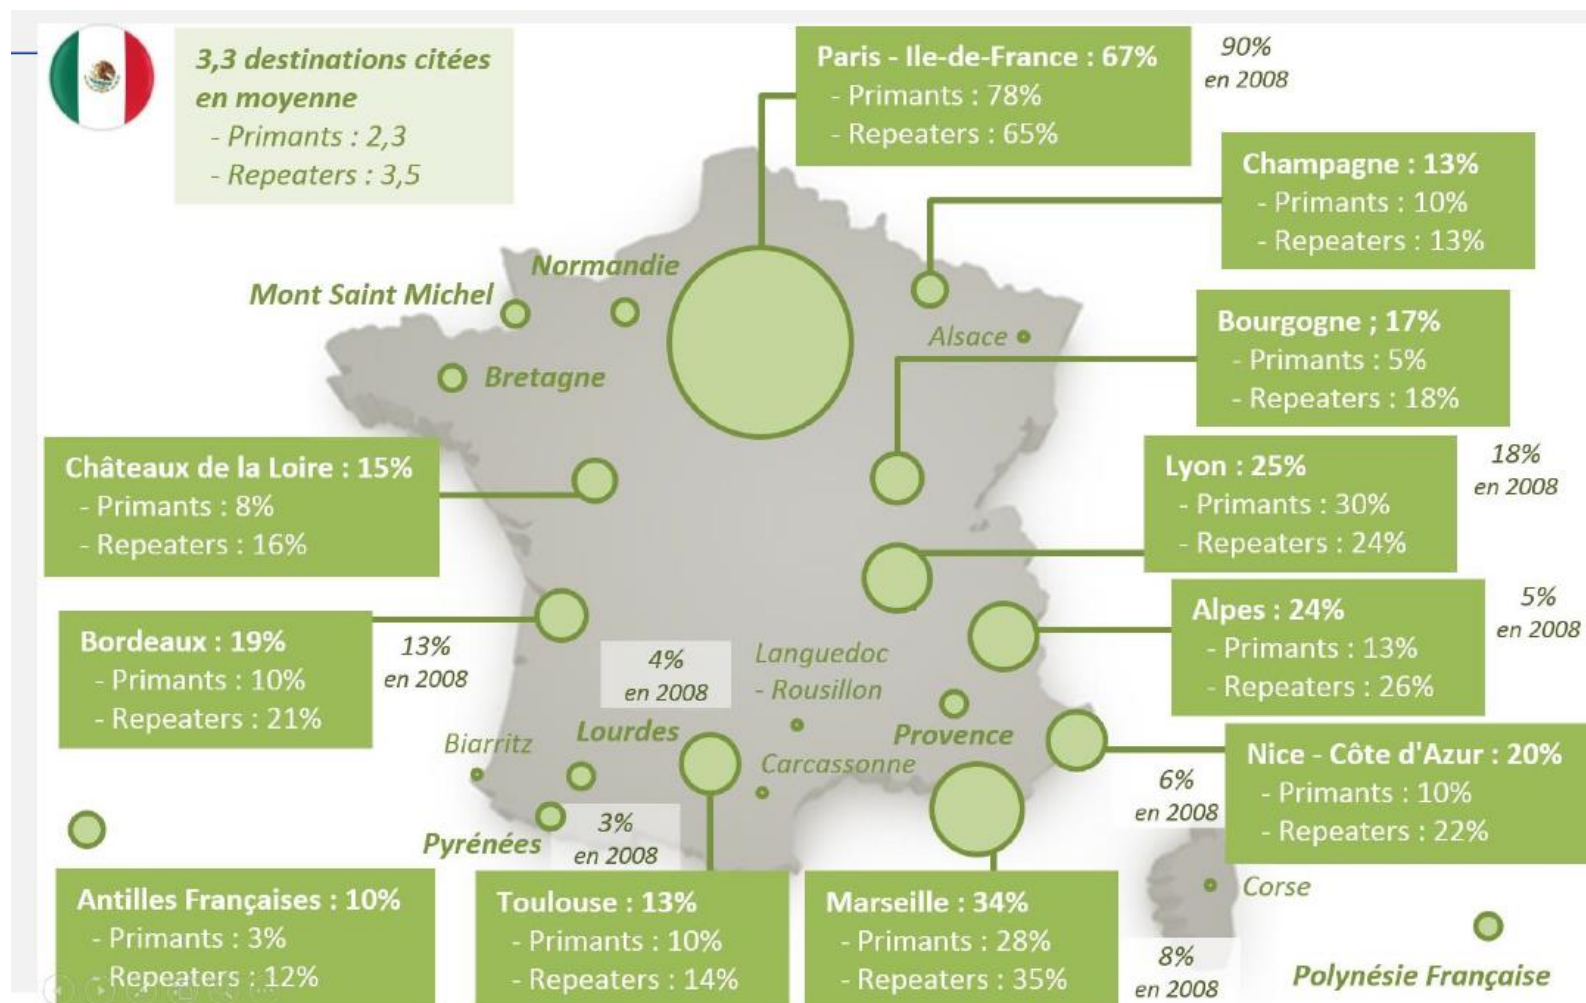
3,3 destinations citées en moyenne
- Primants : 2,3
- Repeaters : 3,5

Paris - Ile-de-France : 67%
- Primants : 78%
- Repeaters : 65%

90% en 2008

Champagne : 13%
- Primants : 10%
- Repeaters : 13%

Normandie

Mont Saint Michel

Alsace

Bretagne

Bourgogne ; 17%
- Primants : 5%
- Repeaters : 18%

Châteaux de la Loire : 15%
- Primants : 8%
- Repeaters : 16%

Lyon : 25%
- Primants : 30%
- Repeaters : 24%

18% en 2008

Bordeaux : 19%
- Primants : 10%
- Repeaters : 21%

13% en 2008

4% en 2008

Languedoc - Rousillon

Alpes : 24%
- Primants : 13%
- Repeaters : 26%

5% en 2008

Biarritz

Lourdes

Provence

Carcassonne

Nice - Côte d'Azur : 20%
- Primants : 10%
- Repeaters : 22%

6% en 2008

Pyrénées

3% en 2008

Corse

Antilles Françaises : 10%
- Primants : 3%
- Repeaters : 12%

Toulouse : 13%
- Primants : 10%
- Repeaters : 14%

Marseille : 34%
- Primants : 28%
- Repeaters : 35%

8% en 2008

Polynésie Française